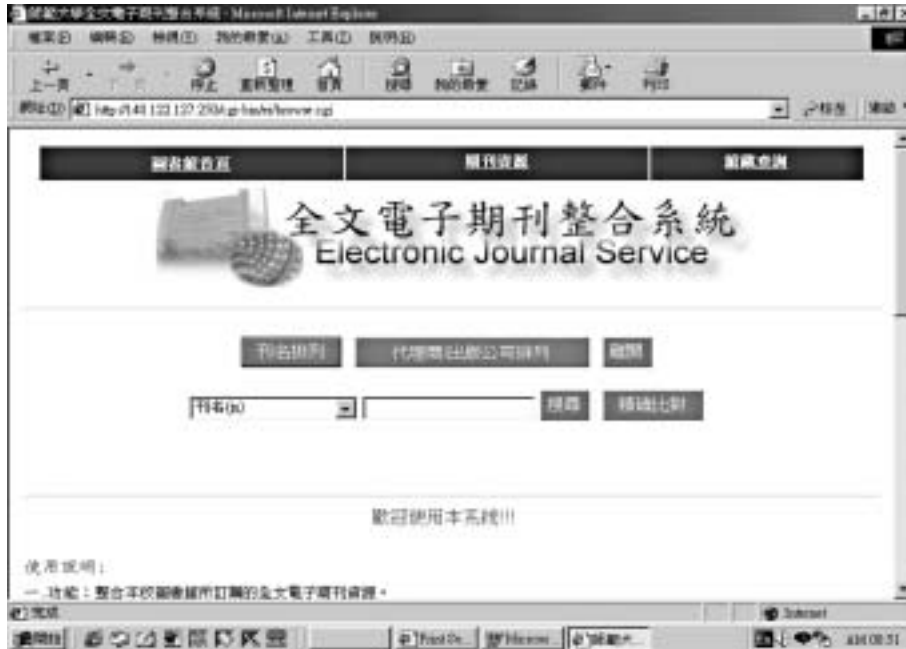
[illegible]全文電子期刊整合系統 - Microsoft Internet Explorer

檔案(F) 編輯(E) 檢視(V) 我的最愛(A) 工具(T) 說明(H)

上一頁 停止 重新整理 首頁 搜尋 我的最愛 記錄 郵件 列印

網址(D) http://140.122.127.250/cgi-bin/ej/browse.cgi

移至 連結

圖書館首頁 | 期刊資源 | 館藏查詢

全文電子期刊整合系統
Electronic Journal Service

刊名排列 代理商(出版公司)排列 離開

刊名(ti) 搜尋 精確比對

歡迎使用本系統!!!

使用說明:

一、功能:整合本校圖書館所訂購的全文電子期刊資源。

完成

Internet

開始

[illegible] Microsoft... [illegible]

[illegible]